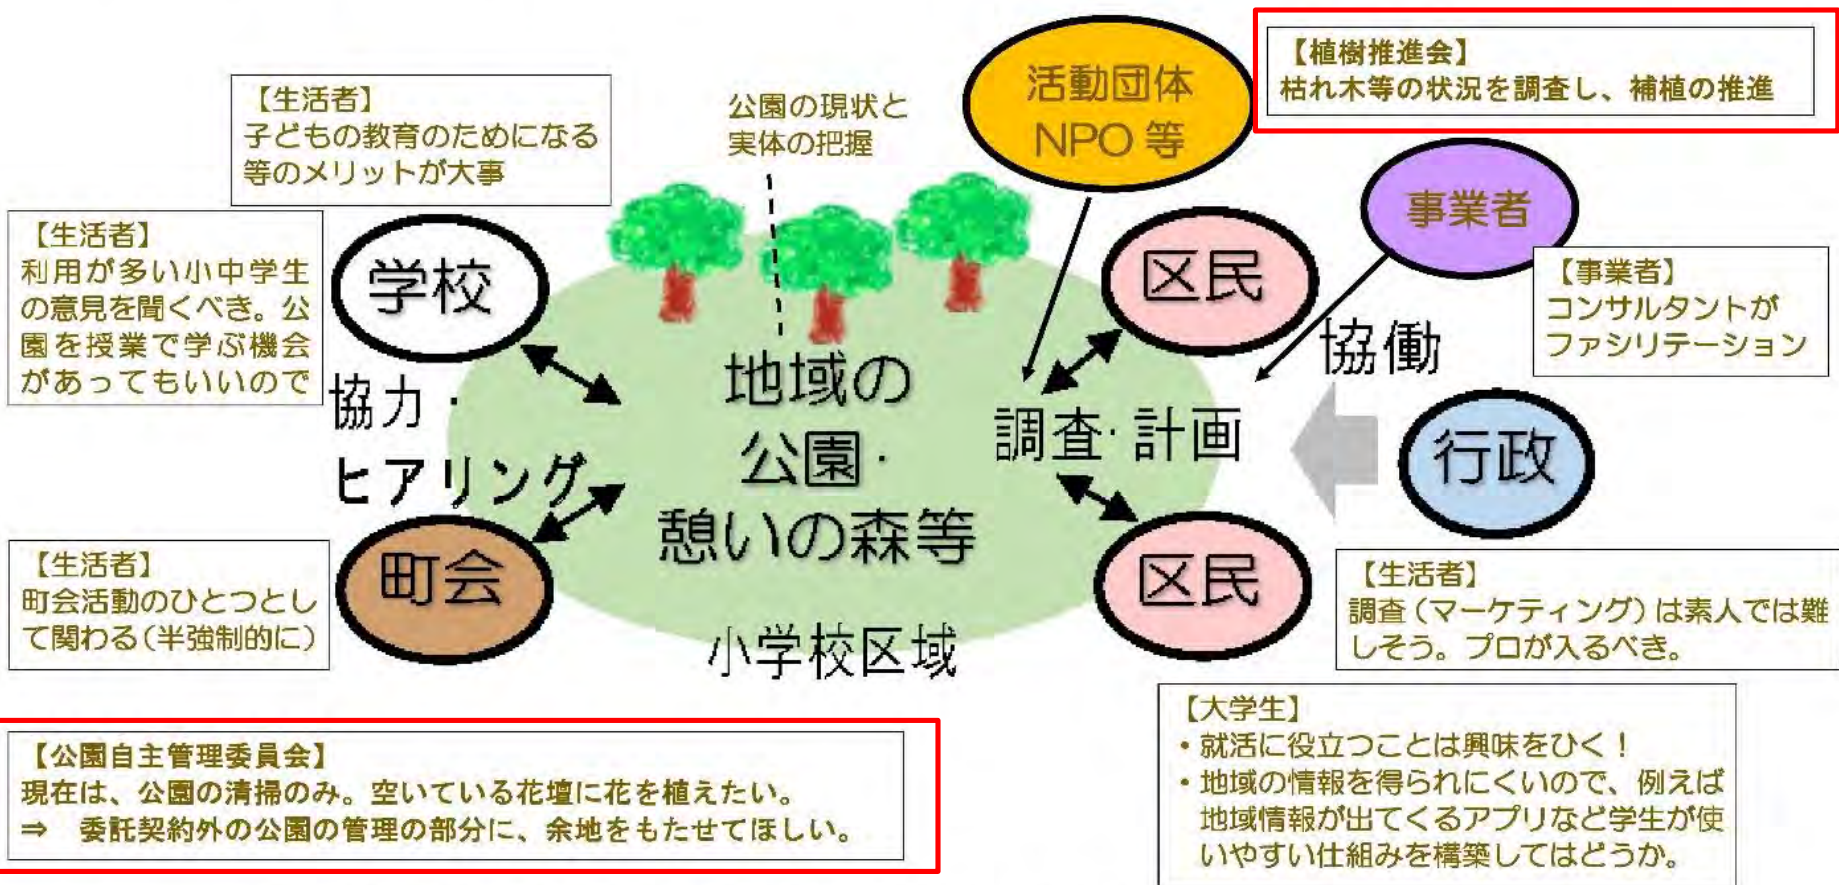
【生活者】
子どもの教育のためになる等のメリットが大事

公園の現状と実体の把握

活動団体
NPO 等

【植樹推進会】
枯れ木等の状況を調査し、補植の推進

【生活者】
利用が多い小中学生の意見を聞くべき。公園を授業で学ぶ機会があってもいいので

学校

事業者

区民

【事業者】
コンサルタントがファシリテーション

協働

協力・
ヒアリング

地域の
公園・
憩いの森等

調査・計画

行政

町会

区民

【生活者】
町会活動のひとつとして関わる（半強制的に）

小学校区域

【生活者】
調査（マーケティング）は素人では難しそう。プロが入るべき。

【大学生】
・就活に役立つことは興味をひく！
・地域の情報を得られにくいので、例えば地域情報が出てくるアプリなど学生が使いやすい仕組みを構築してはどうか。

【公園自主管理委員会】
現在は、公園の清掃のみ。空いている花壇に花を植えたい。
⇒ 委託契約外の公園の管理の部分に、余地をもたせてほしい。